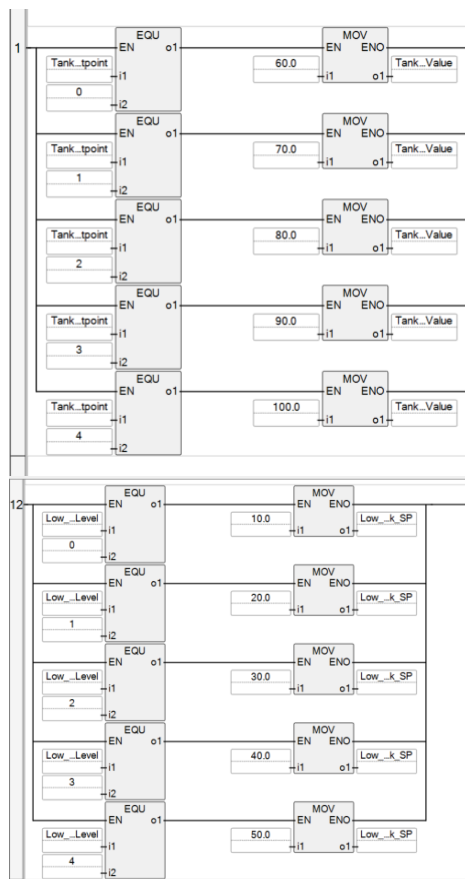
1

EQU
EN o1
Tank...tpoint i1
0 i2

MOV
EN ENO
60.0 i1 o1 Tank...Value

EQU
EN o1
Tank...tpoint i1
1 i2

MOV
EN ENO
70.0 i1 o1 Tank...Value

EQU
EN o1
Tank...tpoint i1
2 i2

MOV
EN ENO
80.0 i1 o1 Tank...Value

EQU
EN o1
Tank...tpoint i1
3 i2

MOV
EN ENO
90.0 i1 o1 Tank...Value

EQU
EN o1
Tank...tpoint i1
4 i2

MOV
EN ENO
100.0 i1 o1 Tank...Value

12

EQU
EN o1
Low_...Level i1
0 i2

MOV
EN ENO
10.0 i1 o1 Low_...k_SP

EQU
EN o1
Low_...Level i1
1 i2

MOV
EN ENO
20.0 i1 o1 Low_...k_SP

EQU
EN o1
Low_...Level i1
2 i2

MOV
EN ENO
30.0 i1 o1 Low_...k_SP

EQU
EN o1
Low_...Level i1
3 i2

MOV
EN ENO
40.0 i1 o1 Low_...k_SP

EQU
EN o1
Low_...Level i1
4 i2

MOV
EN ENO
50.0 i1 o1 Low_...k_SP